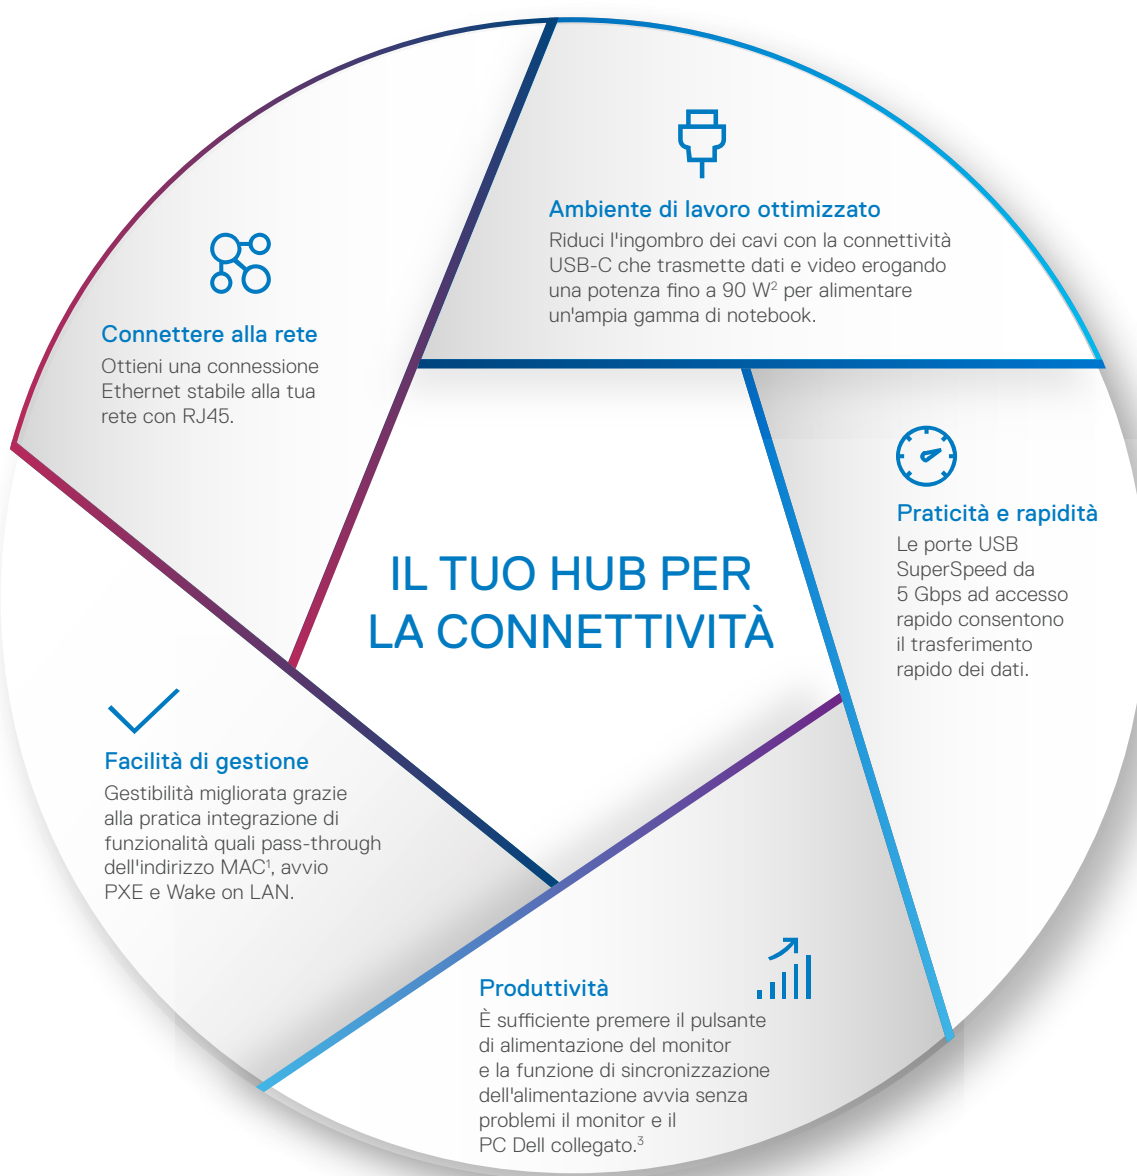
Ambiente di lavoro ottimizzato
Riduci l'ingombro dei cavi con la connettività USB-C che trasmette dati e video erogando una potenza fino a 90 W$^2$ per alimentare un'ampia gamma di notebook.

Connettere alla rete
Ottieni una connessione Ethernet stabile alla tua rete con RJ45.

Praticità e rapidità
Le porte USB SuperSpeed da 5 Gbps ad accesso rapido consentono il trasferimento rapido dei dati.

IL TUO HUB PER LA CONNETTIVITÀ

Facilità di gestione
Gestibilità migliorata grazie alla pratica integrazione di funzionalità quali pass-through dell'indirizzo MAC$^1$, avvio PXE e Wake on LAN.

Produttività
È sufficiente premere il pulsante di alimentazione del monitor e la funzione di sincronizzazione dell'alimentazione avvia senza problemi il monitor e il PC Dell collegato.$^3$